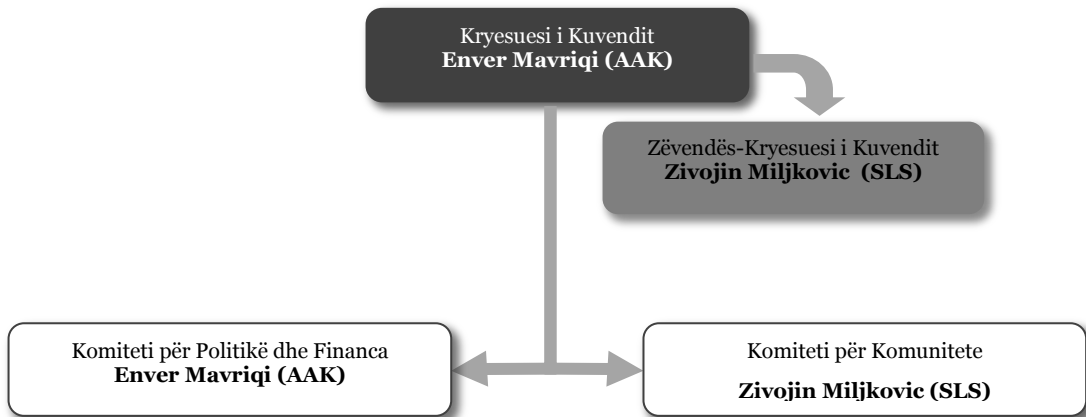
Kryesuesi i Kuvendit
**Enver Mavriqi (AAK)**

Zëvendës-Kryesuesi i Kuvendit
**Zivojin Miljkovic (SLS)**

Komiteti për Politikë dhe Financa
**Enver Mavriqi (AAK)**

Komiteti për Komunitete
**Zivojin Miljkovic (SLS)**